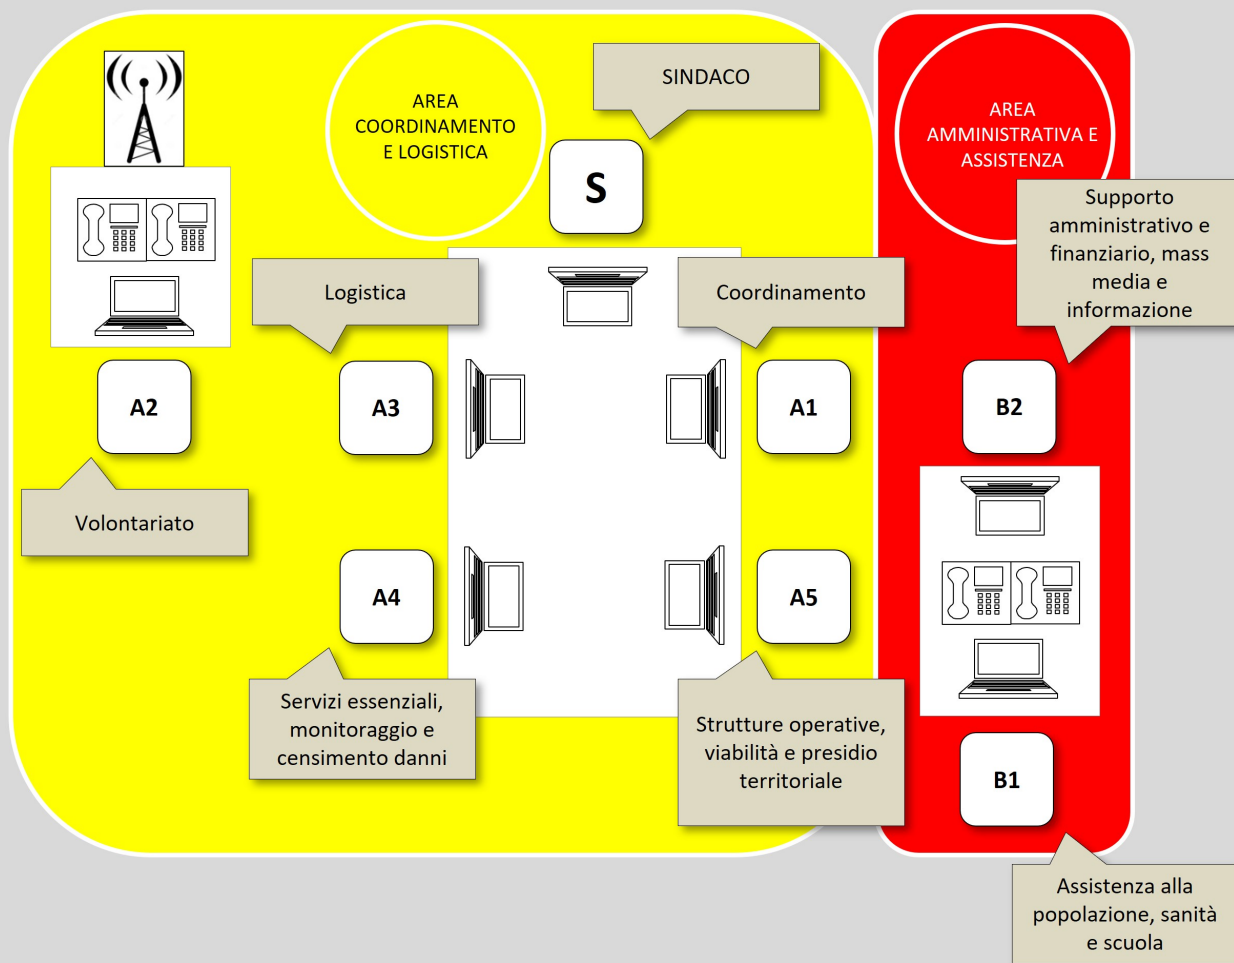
AREA COORDINAMENTO E LOGISTICA

SINDACO

S

AREA AMMINISTRATIVA E ASSISTENZA

Supporto amministrativo e finanziario, mass media e informazione

Logistica

Coordinamento

A2

A3

A1

B2

Volontariato

A4

A5

Servizi essenziali, monitoraggio e censimento danni

Strutture operative, viabilità e presidio territoriale

B1

Assistenza alla popolazione, sanità e scuola